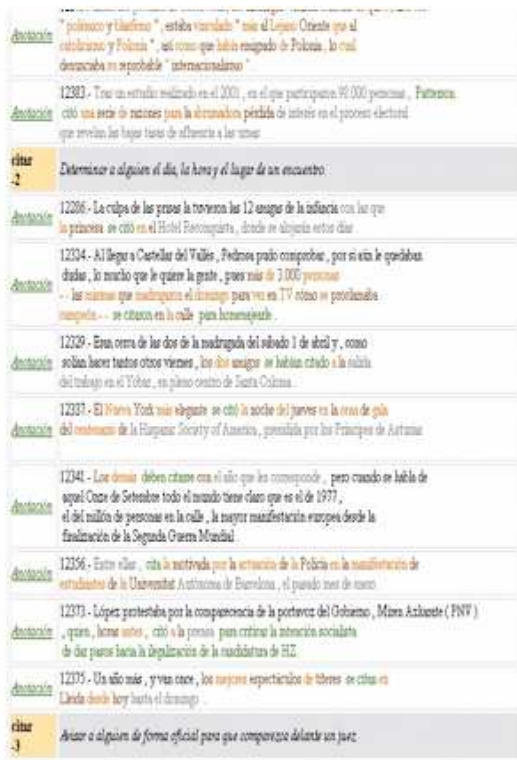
| | |
|---|---|
| anotación | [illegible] " polonesco y filisteo " , estaba vinculado " más al Lejano Oriente que al catolicismo y Polonia " , así como que había emigrado de Polonia , lo cual denunciaba su reprobable " internacionalismo " |
| anotación | 12383 - Tras un estudio realizado en el 2001 , en el que participaron 90 000 personas , Patterson citó una serie de razones para la abrumadora pérdida de interés en el proceso electoral que revelan las bajas tasas de afluencia a las urnas . |
| citar -2 | Determinar a alguien el día, la hora y el lugar de un encuentro |
| anotación | 12286 - La culpa de las prisas la tuvieron las 12 amigas de la infancia con las que la princesa se citó en el Hotel Reconquista , donde se alojaría estos días . |
| anotación | 12324 - Al llegar a Castellar del Vallés , Pedrosa pudo comprobar , por si aún le quedaban dudas , lo mucho que le quiere la gente , pues más de 3.000 personas - las mismas que madrugaron el domingo para ver en TV cómo se proclamaba campeón - - se citaron en la calle para homenajearle . |
| anotación | 12329 - Eran cerca de las dos de la madrugada del sábado 1 de abril y , como solían hacer tantos otros viernes , los dos amigos se habían citado a la salida del trabajo en el Yóbar , en pleno centro de Santa Coloma . |
| anotación | 12337 - El Nueva York más elegante se citó la noche del jueves en la cena de gala del centenario de la Hispanic Society of America , presidida por los Príncipes de Asturias . |
| anotación | 12341 - Los demás deben citarse con el año que les corresponde , pero cuando se habla de aquel Onze de Setembre todo el mundo tiene claro que es el de 1977 , el del millón de personas en la calle , la mayor manifestación europea desde la finalización de la Segunda Guerra Mundial . |
| anotación | 12356 - Entre ellas , cita la motivada por la actuación de la Policía en la manifestación de estudiantes de la Universitat Autònoma de Barcelona , el pasado mes de marzo . |
| anotación | 12373 - López protestaba por la comparecencia de la portavoz del Gobierno , Miren Azkarate ( PNV ) , quien , horas antes , citó a la prensa para criticar la intención socialista de dar pasos hacia la legalización de la candidatura de HZ . |
| anotación | 12375 - Un año más , y van once , los mejores espectáculos de títeres se citan en Lleida desde hoy hasta el domingo . |
| citar -3 | Avisar a alguien de forma oficial para que comparezca delante un juez |